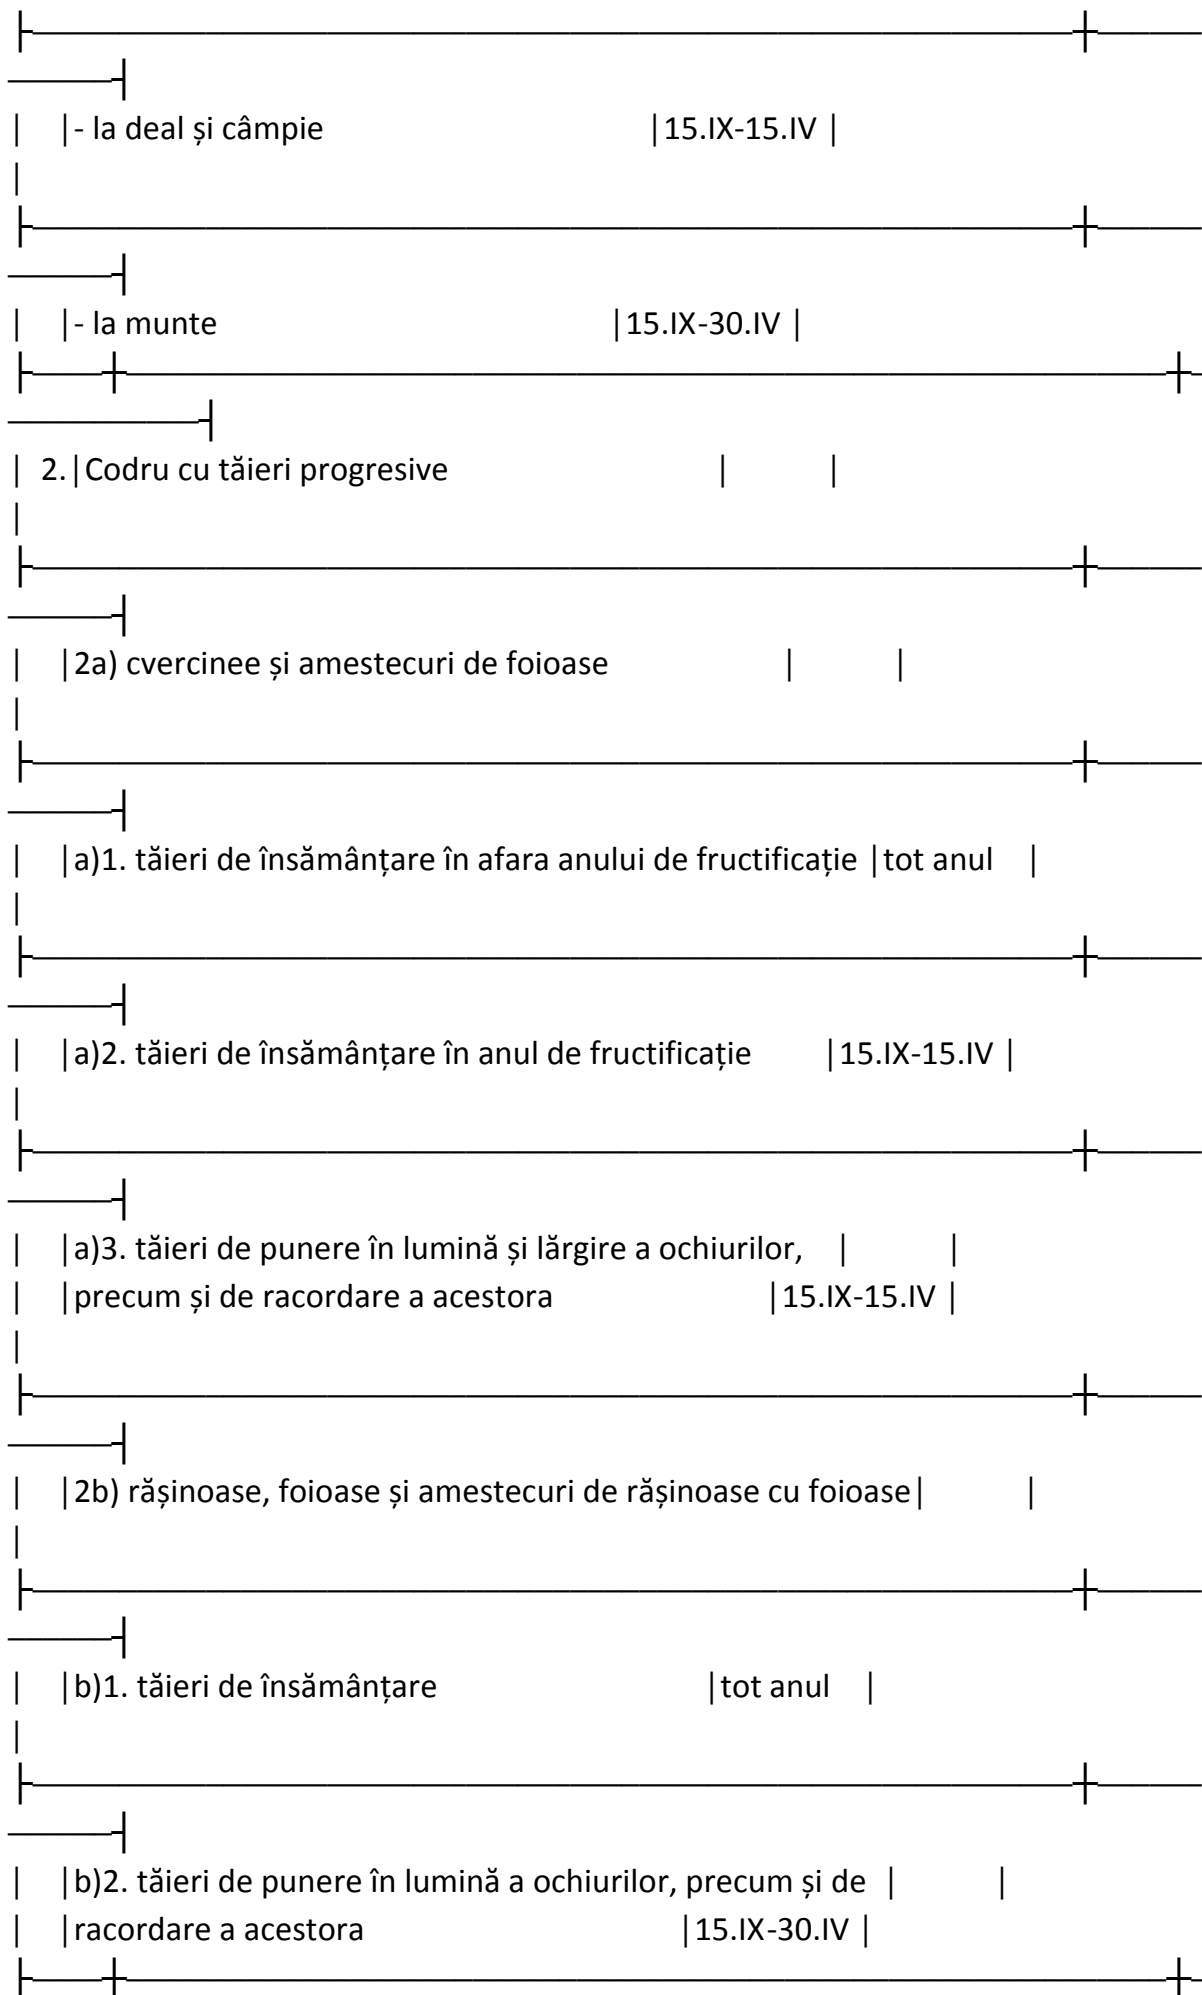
| Nr. | Tratament | Perioada |
|---|---|---|
| | - la deal și câmpie | 15.IX-15.IV |
| | - la munte | 15.IX-30.IV |
| 2. | Codru cu tăieri progresive | |
| | 2a) cvercinee și amestecuri de foioase | |
| | a)1. tăieri de însămânțare în afara anului de fructificație | tot anul |
| | a)2. tăieri de însămânțare în anul de fructificație | 15.IX-15.IV |
| | a)3. tăieri de punere în lumină și lărgire a ochiurilor, precum și de racordare a acestora | 15.IX-15.IV |
| | 2b) rășinoase, foioase și amestecuri de rășinoase cu foioase | |
| | b)1. tăieri de însămânțare | tot anul |
| | b)2. tăieri de punere în lumină a ochiurilor, precum și de racordare a acestora | 15.IX-30.IV |